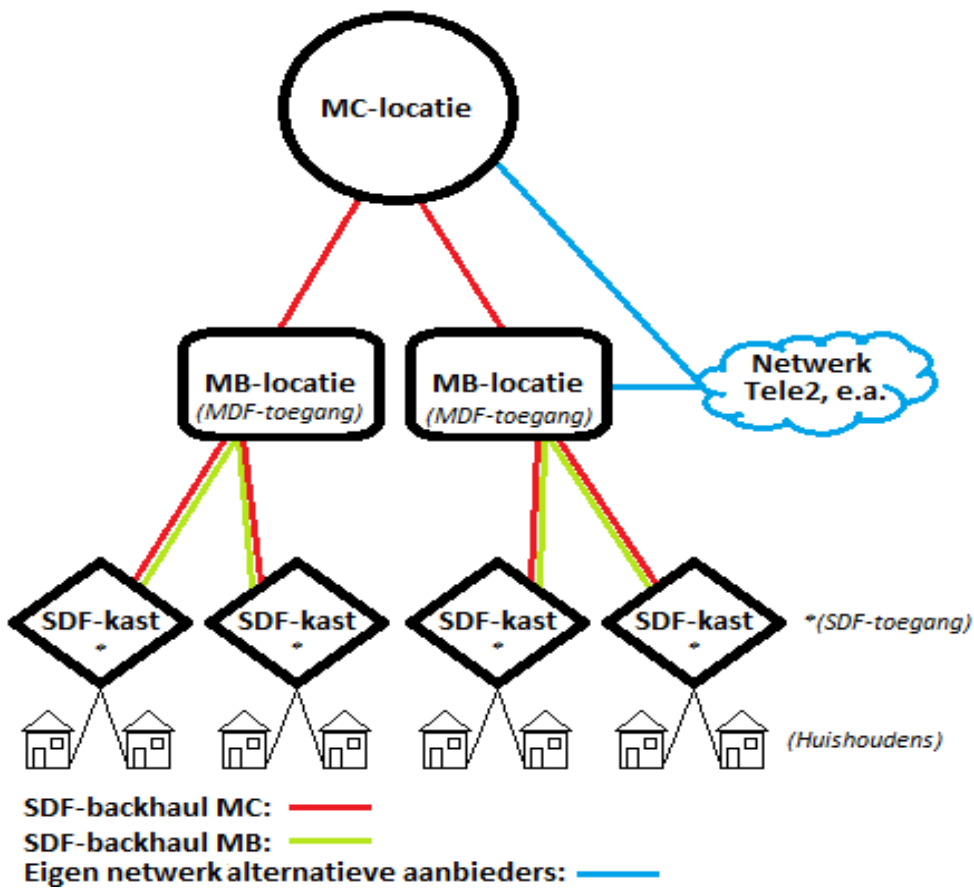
MC-locatie

MB-locatie
(MDF-toegang)

MB-locatie
(MDF-toegang)

Netwerk
Tele2, e.a.

SDF-kast
*

SDF-kast
*

SDF-kast
*

SDF-kast
*

*(SDF-toegang)

(Huishoudens)

SDF-backhaul MC:
SDF-backhaul MB:
Eigen netwerk alternatieve aanbieders: